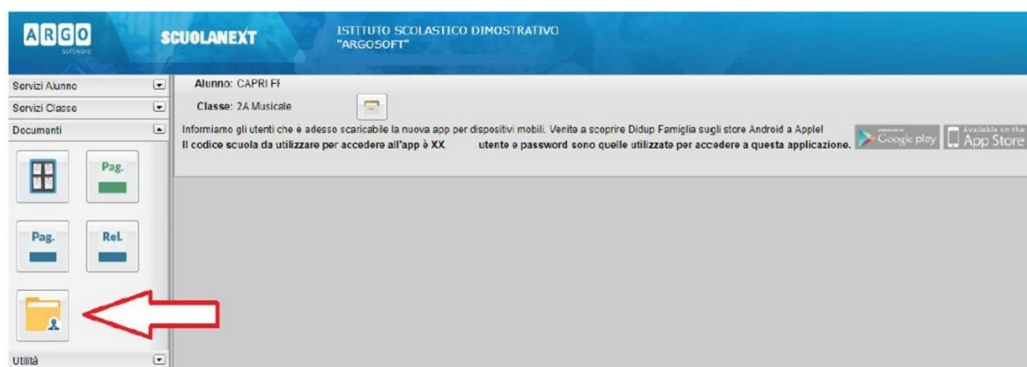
ARGO software

SCUOLANEXT

ISTITUTO SCOLASTICO DIMOSTRATIVO "ARGOSOFT"

Servizi Alunno

Servizi Classe

Documenti

Pag.

Pag.

Rel.

Utilità

Alunno: CAPRI FF

Classe: 2A Musicale

Informiamo gli utenti che è adesso scaricabile la nuova app per dispositivi mobili. Venite a scoprire Didup Famiglia sugli store Android e Apple!
Il codice scuola da utilizzare per accedere all'app è XX utente e password sono quelle utilizzate per accedere a questa applicazione.

Google play

Available on the App Store